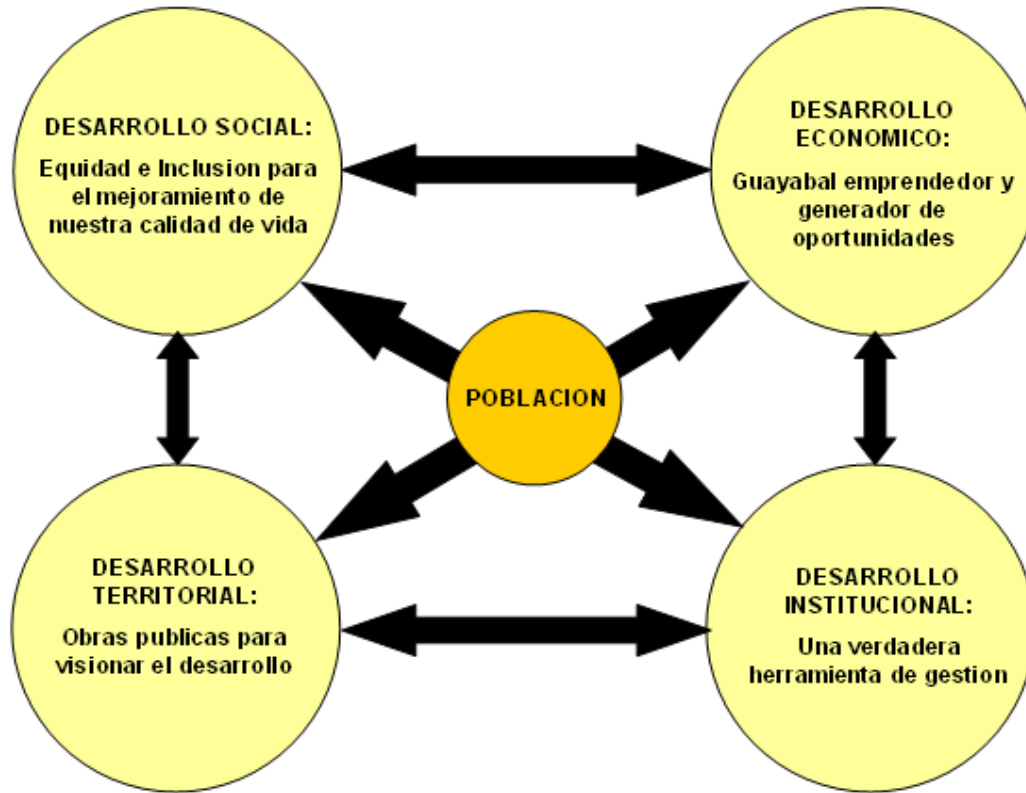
DESARROLLO SOCIAL:

Equidad e Inclusion para el mejoramiento de nuestra calidad de vida

DESARROLLO ECONOMICO:

Guayabal emprendedor y generador de oportunidades

POBLACION

DESARROLLO TERRITORIAL:

Obras publicas para visionar el desarrollo

DESARROLLO INSTITUCIONAL:

Una verdadera herramienta de gestion